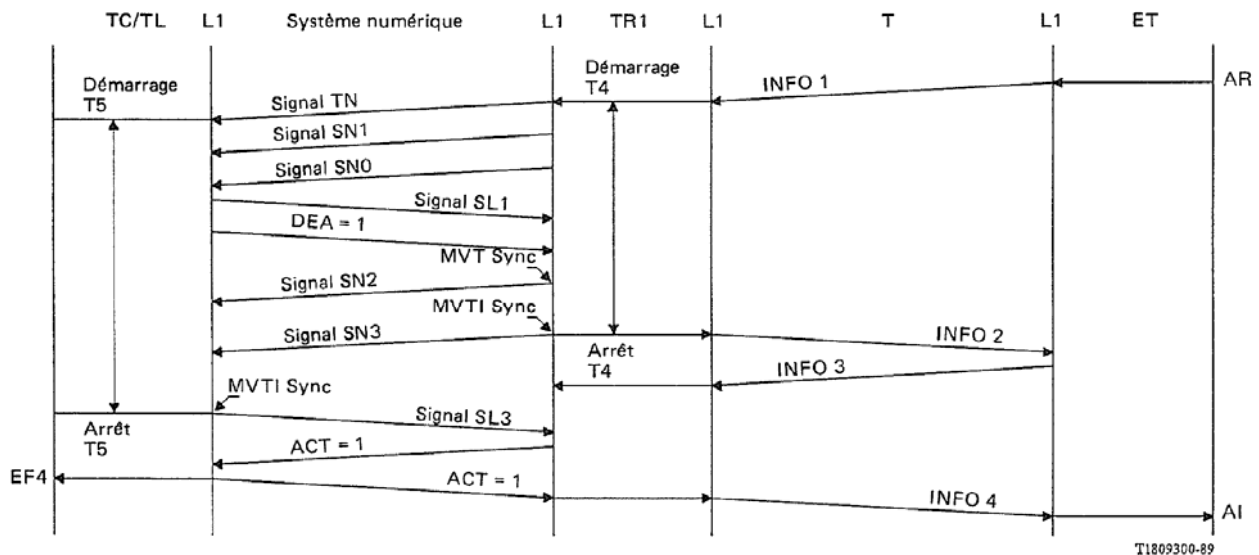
TC/TL L1 Système numérique L1 TR1 L1 T L1 ET

Démarrage T5

Signal TN

Signal SN1

Signal SN0

Signal SL1

DEA = 1

MVT Sync

Signal SN2

MVTI Sync

Signal SN3

MVTI Sync

Arrêt T5

Signal SL3

ACT = 1

EF4

ACT = 1

Démarrage T4

Arrêt T4

INFO 1

AR

INFO 2

INFO 3

INFO 4

AI

T1809300-89